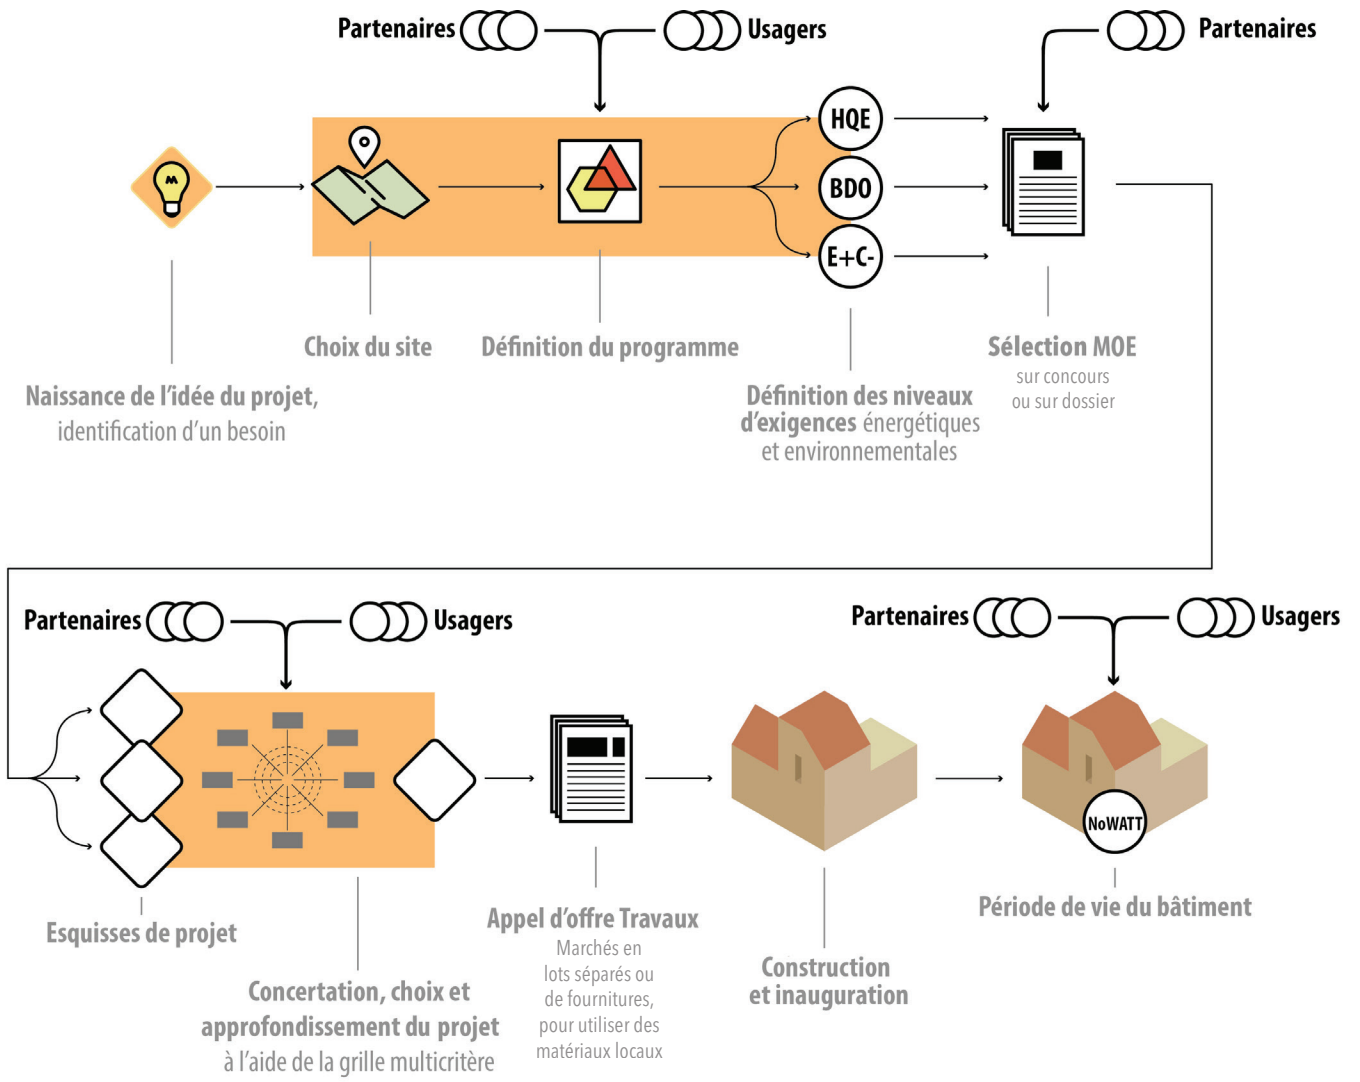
Partenaires

Usagers

Partenaires

HQE

BDO

E+C-

Choix du site

Définition du programme

Sélection MOE
sur concours ou sur dossier

Naissance de l'idée du projet, identification d'un besoin

Définition des niveaux d'exigences énergétiques et environnementales

Partenaires

Usagers

Partenaires

Usagers

NoWATT

Esquisses de projet

Appel d'offre Travaux
Marchés en lots séparés ou de fournitures, pour utiliser des matériaux locaux

Construction et inauguration

Période de vie du bâtiment

Concertation, choix et approfondissement du projet à l'aide de la grille multicritère